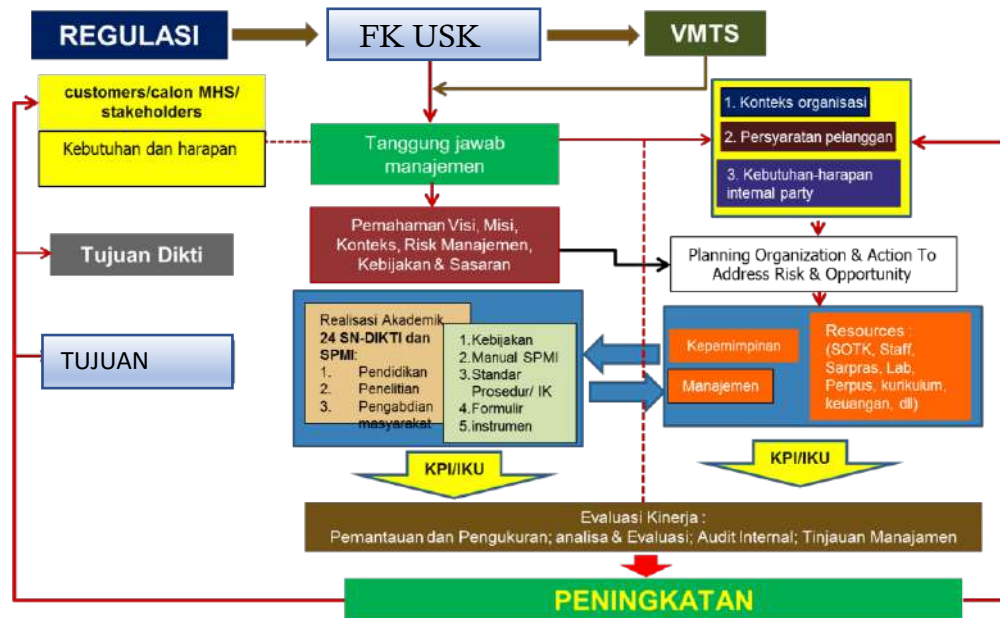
REGULASI

FK USK

VMTS

customers/calon MHS/ stakeholders

Kebutuhan dan harapan

Tanggung jawab manajemen

1. Konteks organisasi

2. Persyaratan pelanggan

3. Kebutuhan-harapan internal party

Tujuan Dikti

Pemahaman Visi, Misi, Konteks, Risk Manajemen, Kebijakan & Sasaran

Planning Organization & Action To Address Risk & Opportunity

TUJUAN

Realisasi Akademik 24 SN-DIKTI dan SPMI:
1. Pendidikan
2. Penelitian
3. Pengabdian masyarakat

1. Kebijakan
2. Manual SPMI
3. Standar Prosedur/ IK
4. Formulir
5. instrumen

Kepemimpinan

Manajemen

Resources : (SOTK, Staff, Sarpras, Lab, Perpus, kurikulum, keuangan, dll)

KPI/IKU

KPI/IKU

Evaluasi Kinerja : Pemantauan dan Pengukuran; analisa & Evaluasi; Audit Internal; Tinjauan Manajamen

PENINGKATAN